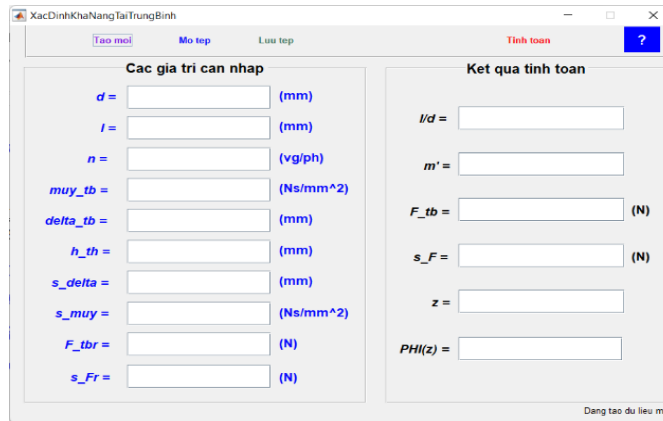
XacDinhKhaNangTaiTrungBinh

Tao moi
Mo tep
Luu tep
Tinh toan
?

Cac gia tri can nhap

d = (mm)
l = (mm)
n = (vg/ph)
muy_tb = (Ns/mm^2)
delta_tb = (mm)
h_th = (mm)
s_delta = (mm)
s_muy = (Ns/mm^2)
F_tbr = (N)
s_Fr = (N)

Ket qua tinh toan

l/d =
m' =
F_tb = (N)
s_F = (N)
z =
PHI(z) =

Dang tao du lieu m